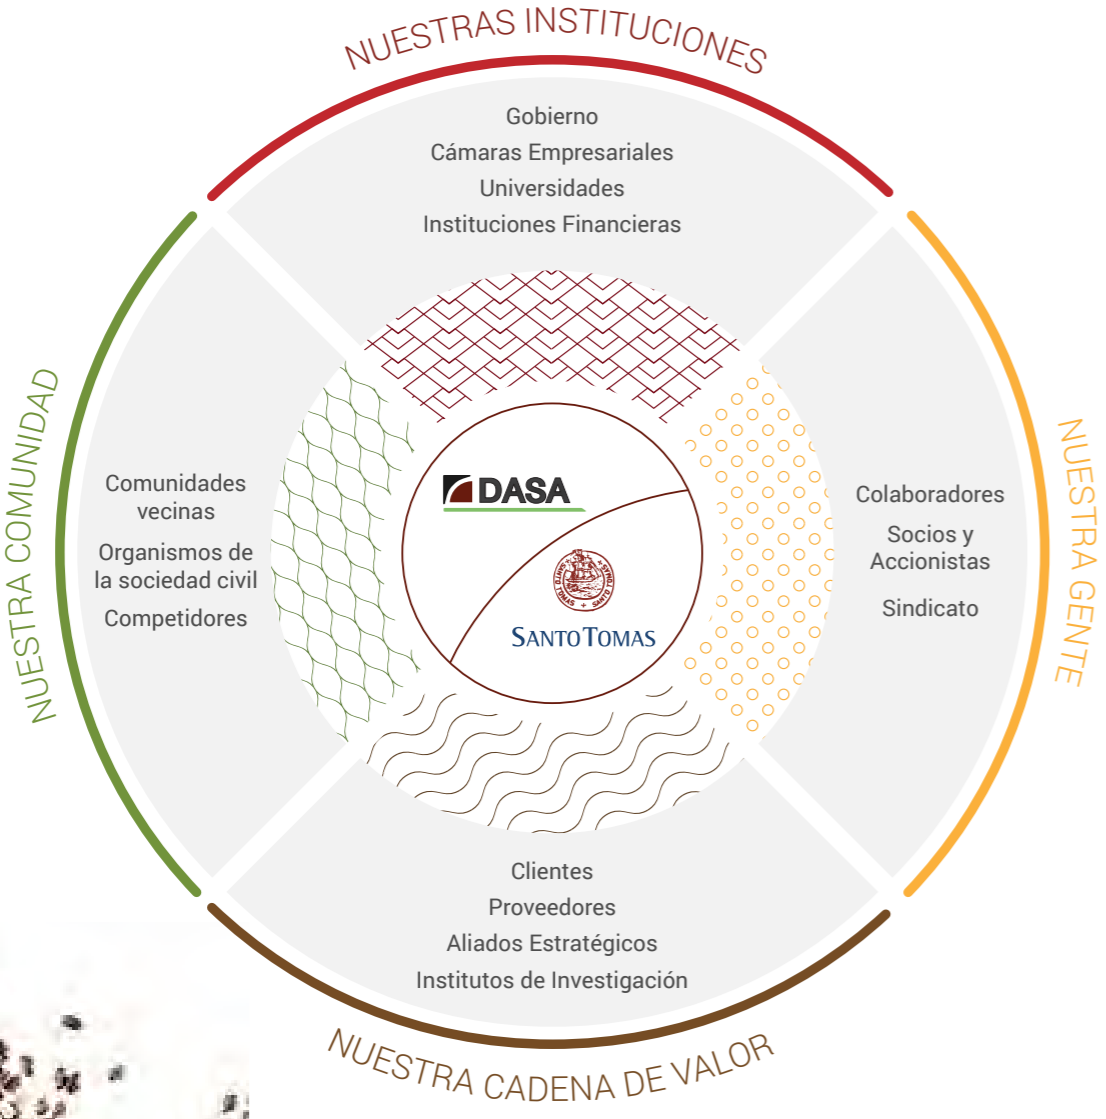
NUESTRAS INSTITUCIONES

Gobierno
Cámaras Empresariales
Universidades
Instituciones Financieras

NUESTRA COMUNIDAD

Comunidades vecinas
Organismos de la sociedad civil
Competidores

DASA

SANTO TOMAS

NUESTRA GENTE

Colaboradores
Socios y Accionistas
Sindicato

Clientes
Proveedores
Aliados Estratégicos
Institutos de Investigación

NUESTRA CADENA DE VALOR